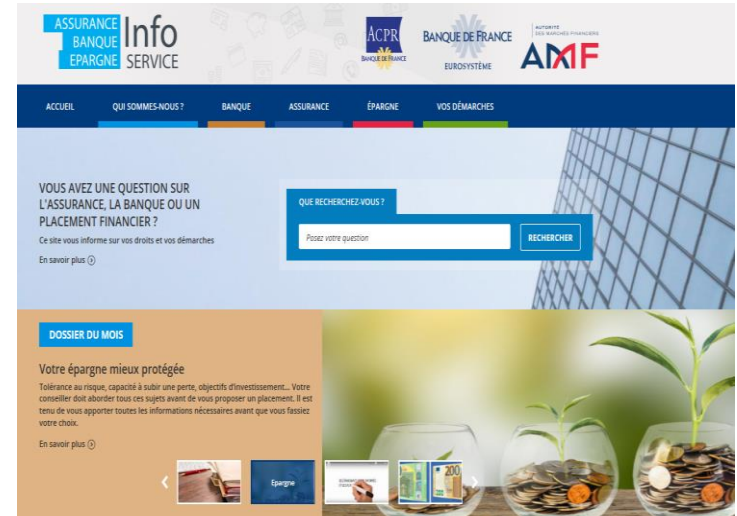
ASSURANCE BANQUE EPARGNE Info SERVICE

ACPR BANQUE DE FRANCE

BANQUE DE FRANCE EUROSYSTÈME

AUTORITÉ DES MARCHÉS FINANCIERS AMF

ACCUEIL QUI SOMMES-NOUS ? BANQUE ASSURANCE ÉPARGNE VOS DÉMARCHES

VOUS AVEZ UNE QUESTION SUR L'ASSURANCE, LA BANQUE OU UN PLACEMENT FINANCIER ?

Ce site vous informe sur vos droits et vos démarches

En savoir plus

QUE RECHERCHEZ-VOUS ?

Posez votre question

RECHERCHER

DOSSIER DU MOIS

Votre épargne mieux protégée

Tolérance au risque, capacité à subir une perte, objectifs d'investissement... Votre conseiller doit aborder tous ces sujets avant de vous proposer un placement. Il est tenu de vous apporter toutes les informations nécessaires avant que vous fassiez votre choix.

En savoir plus

Epargne

200